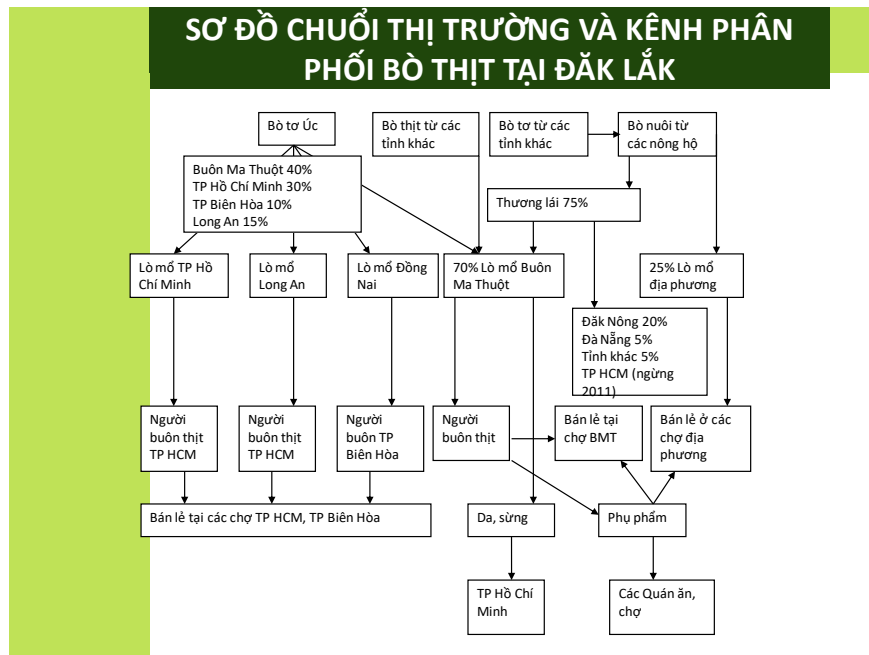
SƠ ĐỒ CHUỖI THỊ TRƯỜNG VÀ KÊNH PHÂN PHỐI BÒ THỊT TẠI ĐĂK LẮK

Bò tơ Úc

Bò thịt từ các tỉnh khác

Bò tơ từ các tỉnh khác

Bò nuôi từ các nông hộ

Buôn Ma Thuột 40%
TP Hồ Chí Minh 30%
TP Biên Hòa 10%
Long An 15%

Thương lái 75%

Lò mổ TP Hồ Chí Minh

Lò mổ Long An

Lò mổ Đồng Nai

70% Lò mổ Buôn Ma Thuột

25% Lò mổ địa phương

Đăk Nông 20%
Đà Nẵng 5%
Tỉnh khác 5%
TP HCM (ngừng 2011)

Người buôn thịt TP HCM

Người buôn thịt TP HCM

Người buôn TP Biên Hòa

Người buôn thịt

Bán lẻ tại chợ BMT

Bán lẻ ở các chợ địa phương

Bán lẻ tại các chợ TP HCM, TP Biên Hòa

Da, sừng

Phụ phẩm

TP Hồ Chí Minh

Các Quán ăn, chợ